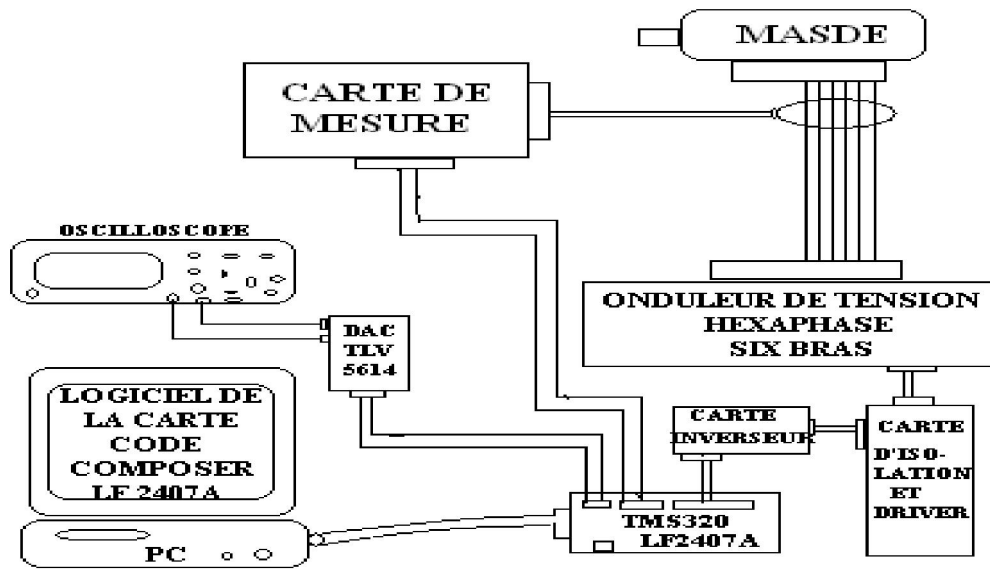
MASDE

CARTE DE MESURE

OSCILLOSCOPE

ONDULEUR DE TENSION HEXAPHASE SIX BRAS

DAC TLV 5614

LOGICIEL DE LA CARTE CODE COMPOSER LF 2407A

CARTE INVERSEUR

CARTE D'ISOLATION ET DRIVER

TMS320 LF2407A

PC